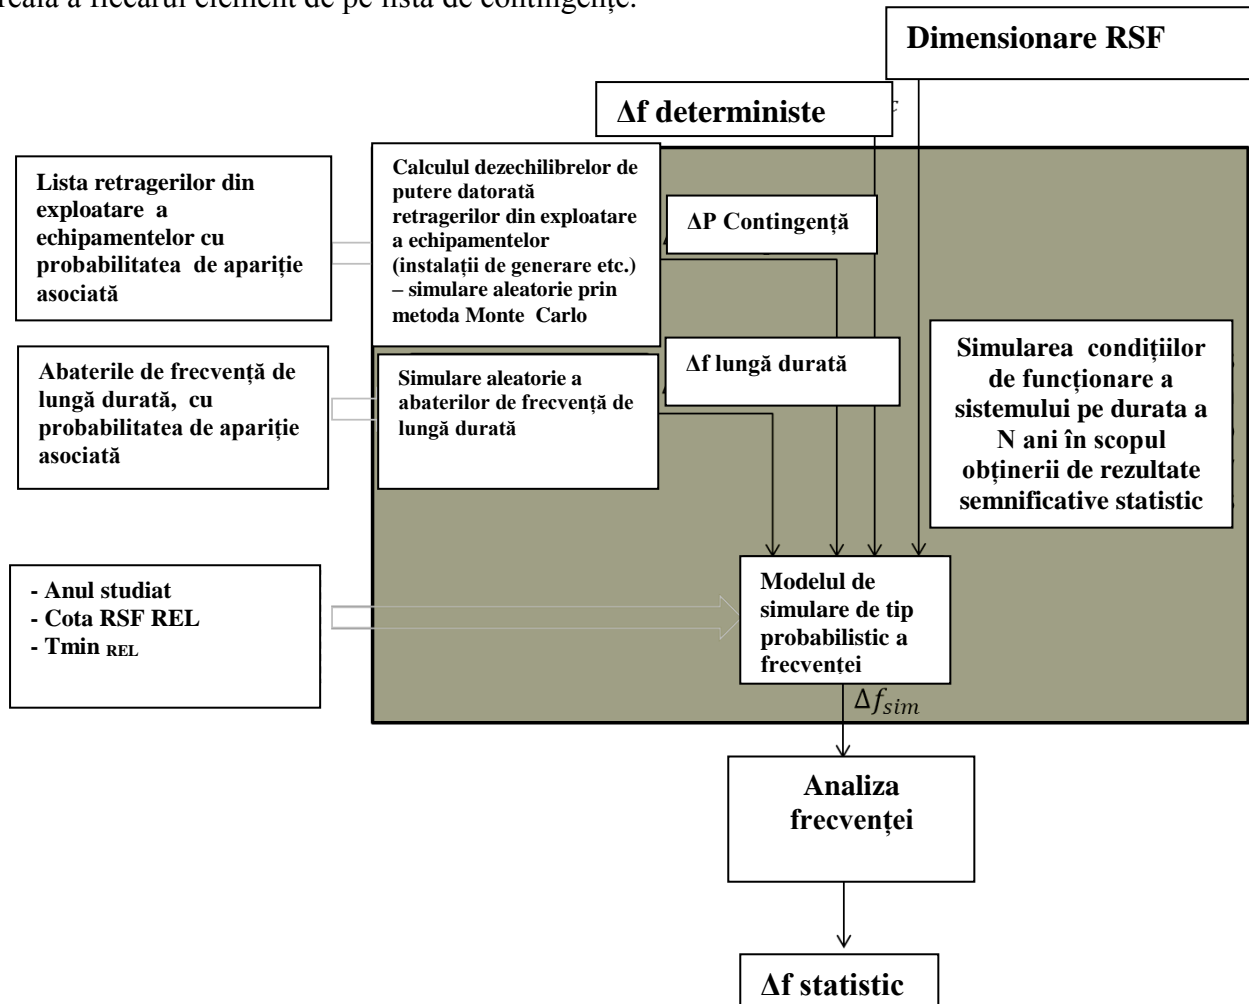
reală a fiecărui element de pe lista de contingențe.

Dimensionare RSF

Δf deterministe

Lista retragerilor din exploatare a echipamentelor cu probabilitatea de apariție asociată

Calculul dezechilibrelor de putere datorată retragerilor din exploatare a echipamentelor (instalații de generare etc.) – simulare aleatorie prin metoda Monte Carlo

ΔP Contingență

Abaterile de frecvență de lungă durată, cu probabilitatea de apariție asociată

Simulare aleatorie a abaterilor de frecvență de lungă durată

Δf lungă durată

Simularea condițiilor de funcționare a sistemului pe durata a N ani în scopul obținerii de rezultate semnificative statistic

- Anul studiat
- Cota RSF REL
- Tmin $_{REL}$

Modelul de simulare de tip probabilistic a frecvenței

$\Delta f_{sim}$

Analiza frecvenței

Δf statistic